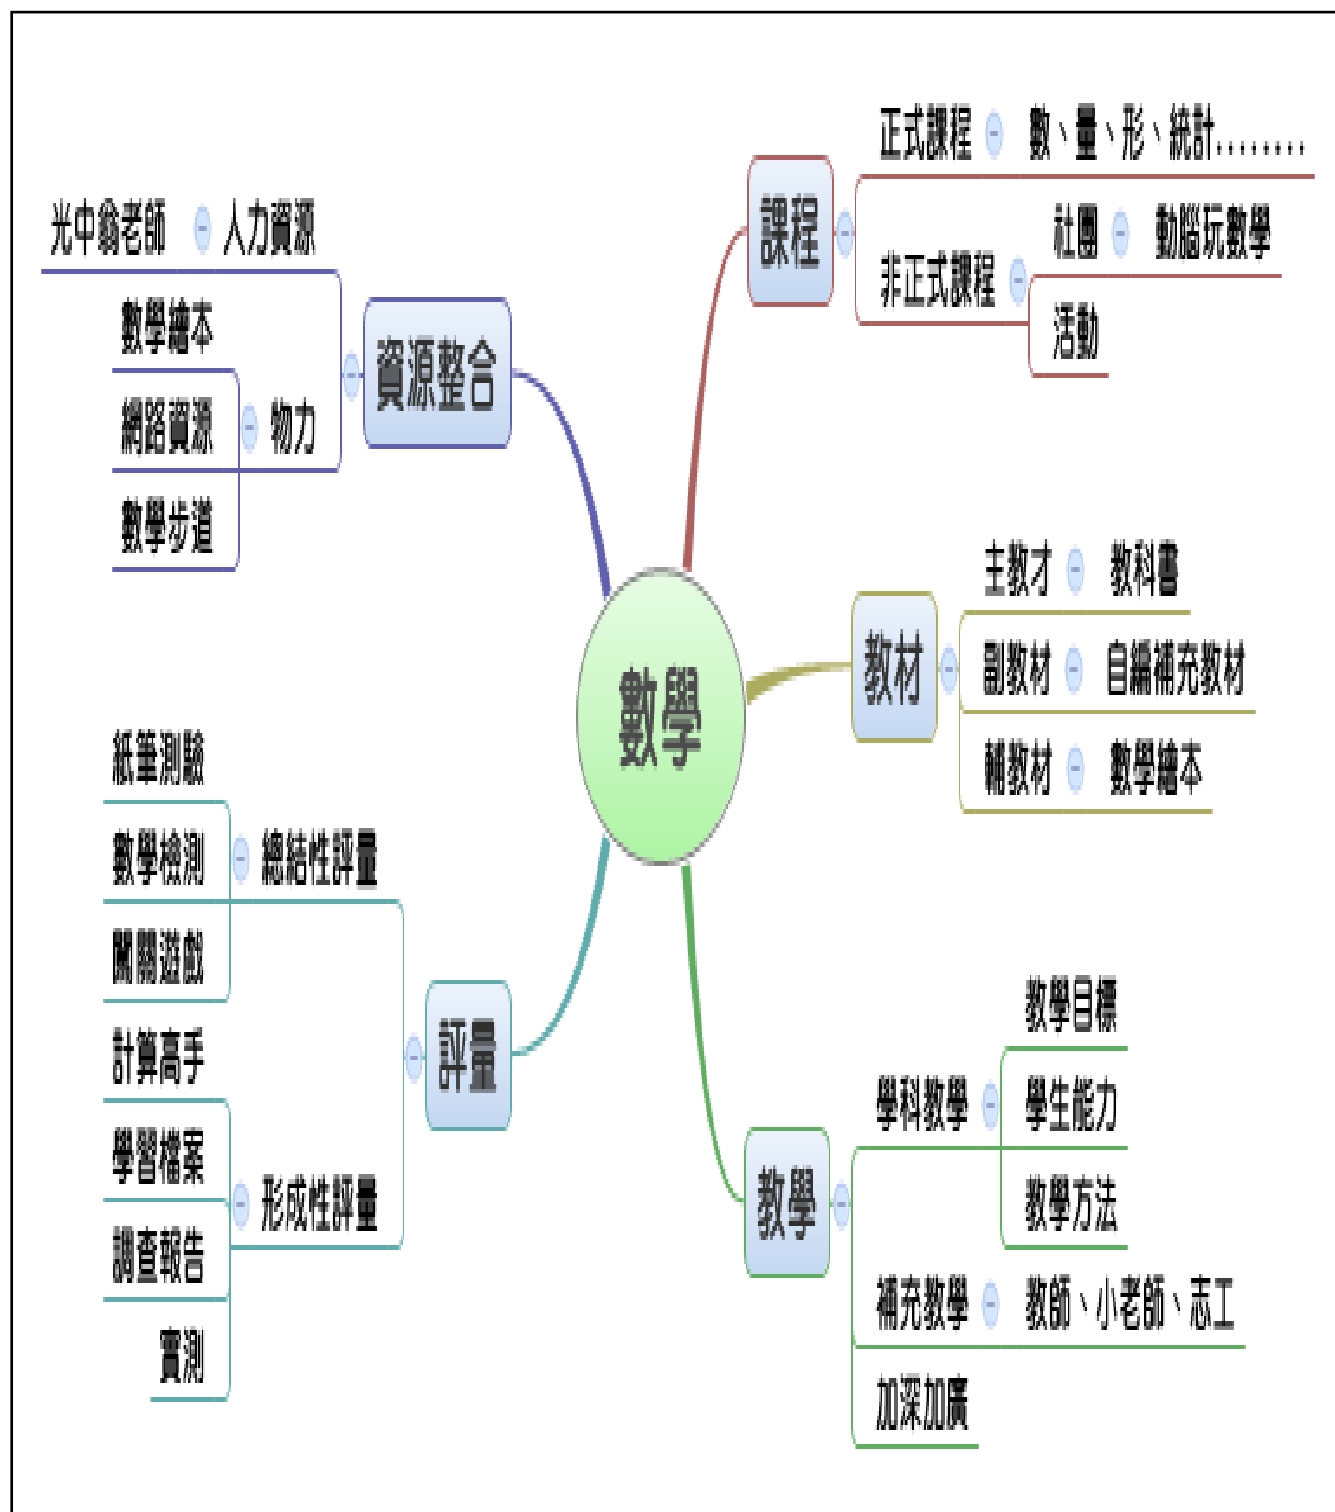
數學

資源整合
光中翁老師
人力資源
物力
數學繪本
網路資源
數學步道

課程
正式課程
數、量、形、統計........
非正式課程
社團
動腦玩數學
活動

教材
主教材
教科書
副教材
自編補充教材
輔教材
數學繪本

評量
總結性評量
紙筆測驗
數學檢測
闖關遊戲
形成性評量
計算高手
學習檔案
調查報告
實測

教學
學科教學
教學目標
學生能力
教學方法
補充教學
教師、小老師、志工
加深加廣